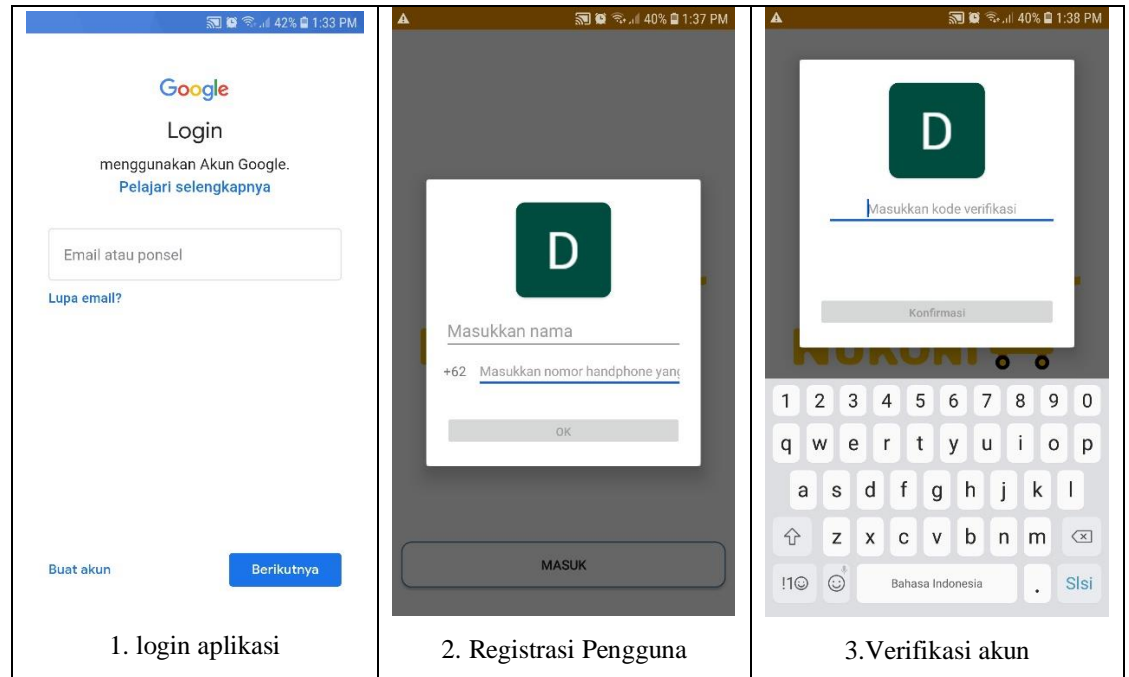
42% 1:33 PM

Google

Login

menggunakan Akun Google.

Pelajari selengkapnya

Email atau ponsel

Lupa email?

Buat akun

Berikutnya

40% 1:37 PM

D

Masukkan nama

+62 Masukkan nomor handphone yan

OK

MASUK

40% 1:38 PM

D

Masukkan kode verifikasi

Konfirmasi

1 2 3 4 5 6 7 8 9 0

q w e r t y u i o p

a s d f g h j k l

z x c v b n m

!1☺ Bahasa Indonesia . Slsi

| 1. login aplikasi | 2. Registrasi Pengguna | 3.Verifikasi akun |
|---|---|---|